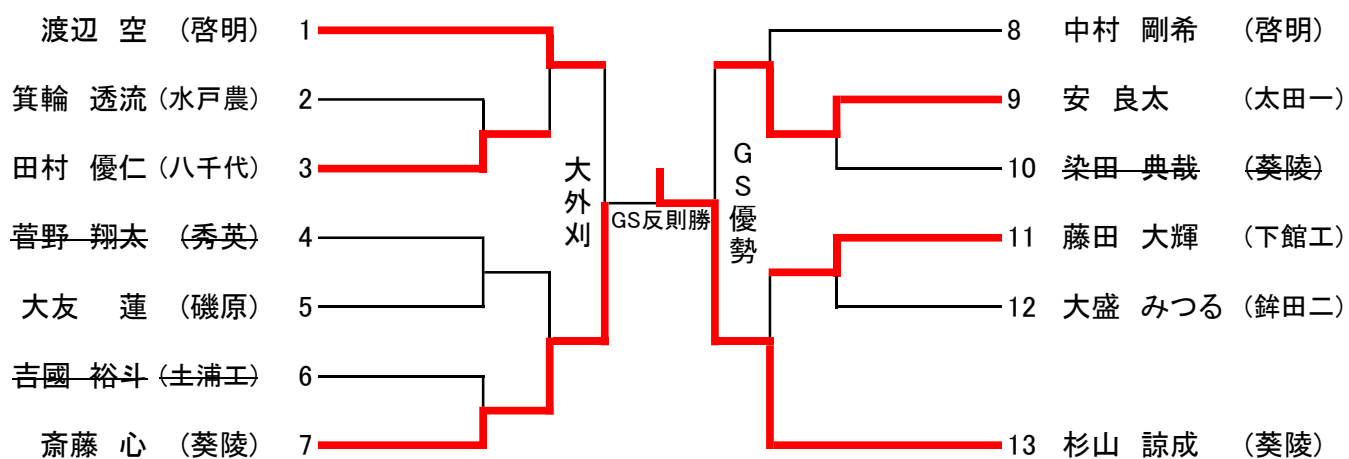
渡辺　空　（啓明）　1
箕輪　透流（水戸農）　2
田村　優仁（八千代）　3
菅野　翔太　（秀英）　4
大友　蓮　（磯原）　5
吉國　裕斗（土浦工）　6
斎藤　心　（葵陵）　7

大外刈

GS反則勝

ＧＳ優勢

8　中村　剛希　（啓明）
9　安　良太　（太田一）
10　染田　典哉　（葵陵）
11　藤田　大輝　（下館工）
12　大盛　みつる（鉾田二）
13　杉山　諒成　（葵陵）